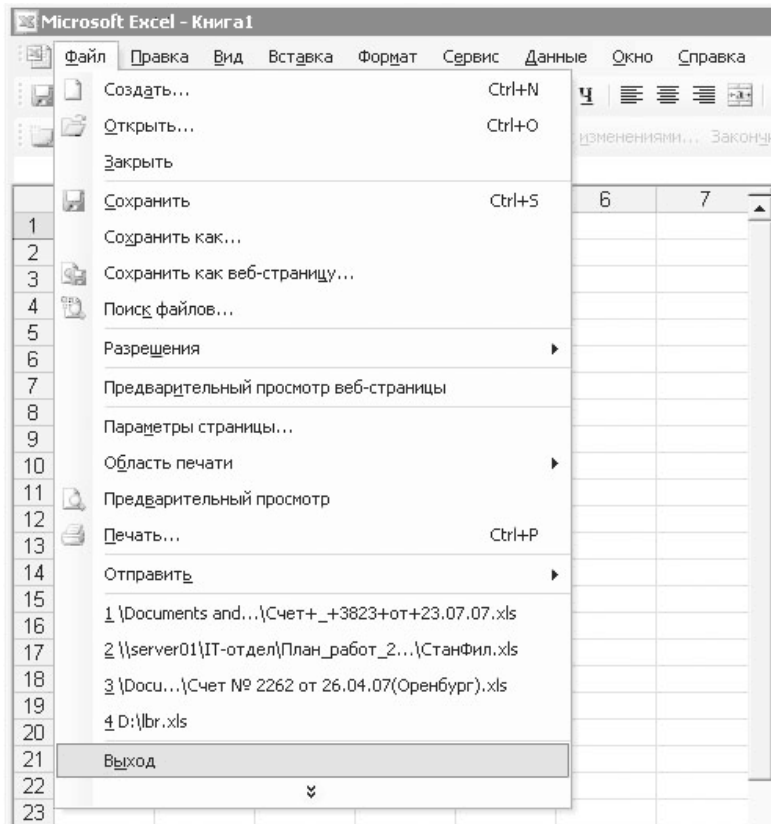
Microsoft Excel - Книга1

Файл Правка Вид Вставка Формат Сервис Данные Окно Справка

Ч

изменениями... Законч

6 7

1
2
3
4
5
6
7
8
9
10
11
12
13
14
15
16
17
18
19
20
21
22
23

Создать... Ctrl+N

Открыть... Ctrl+O

Закрыть

Сохранить Ctrl+S

Сохранить как...

Сохранить как веб-страницу...

Поиск файлов...

Разрешения

Предварительный просмотр веб-страницы

Параметры страницы...

Область печати

Предварительный просмотр

Печать... Ctrl+P

Отправить

1 \Documents and...\Счет+_+3823+от+23.07.07.xls

2 \\server01\IT-отдел\План_работ_2...\СтанФил.xls

3 \Docu...\Счет № 2262 от 26.04.07(Оренбург).xls

4 D:\lbr.xls

Выход